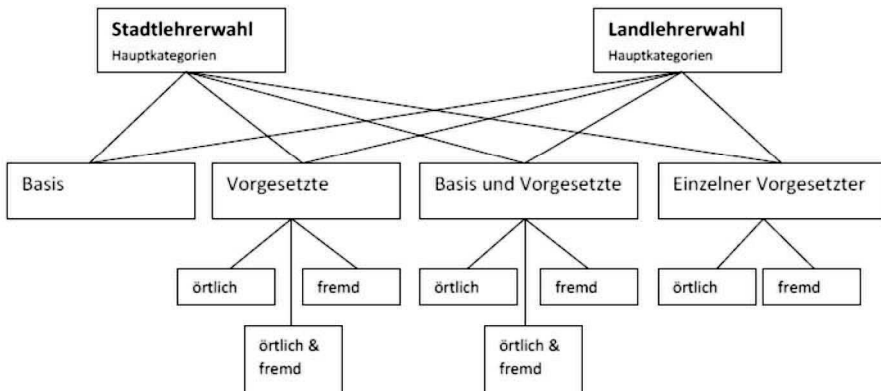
Stadtlehrerwahl
Hauptkategorien

Landlehrerwahl
Hauptkategorien

Basis

Vorgesetzte

Basis und Vorgesetzte

Einzelner Vorgesetzter

örtlich

fremd

örtlich & fremd

örtlich

fremd

örtlich & fremd

örtlich

fremd